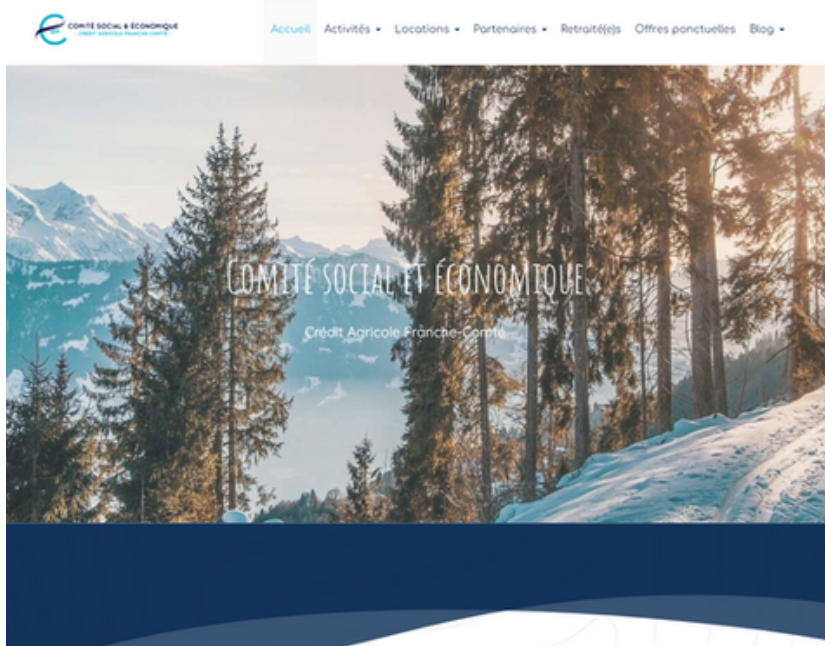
COMITÉ SOCIAL & ÉCONOMIQUE
CRÉDIT AGRICOLE FRANCHE-COMTÉ

Accueil Activités ▾ Locations ▾ Partenaires ▾ Retraité(e)s Offres ponctuelles Blog ▾

Comité social et économique

Crédit Agricole Franche-Comté